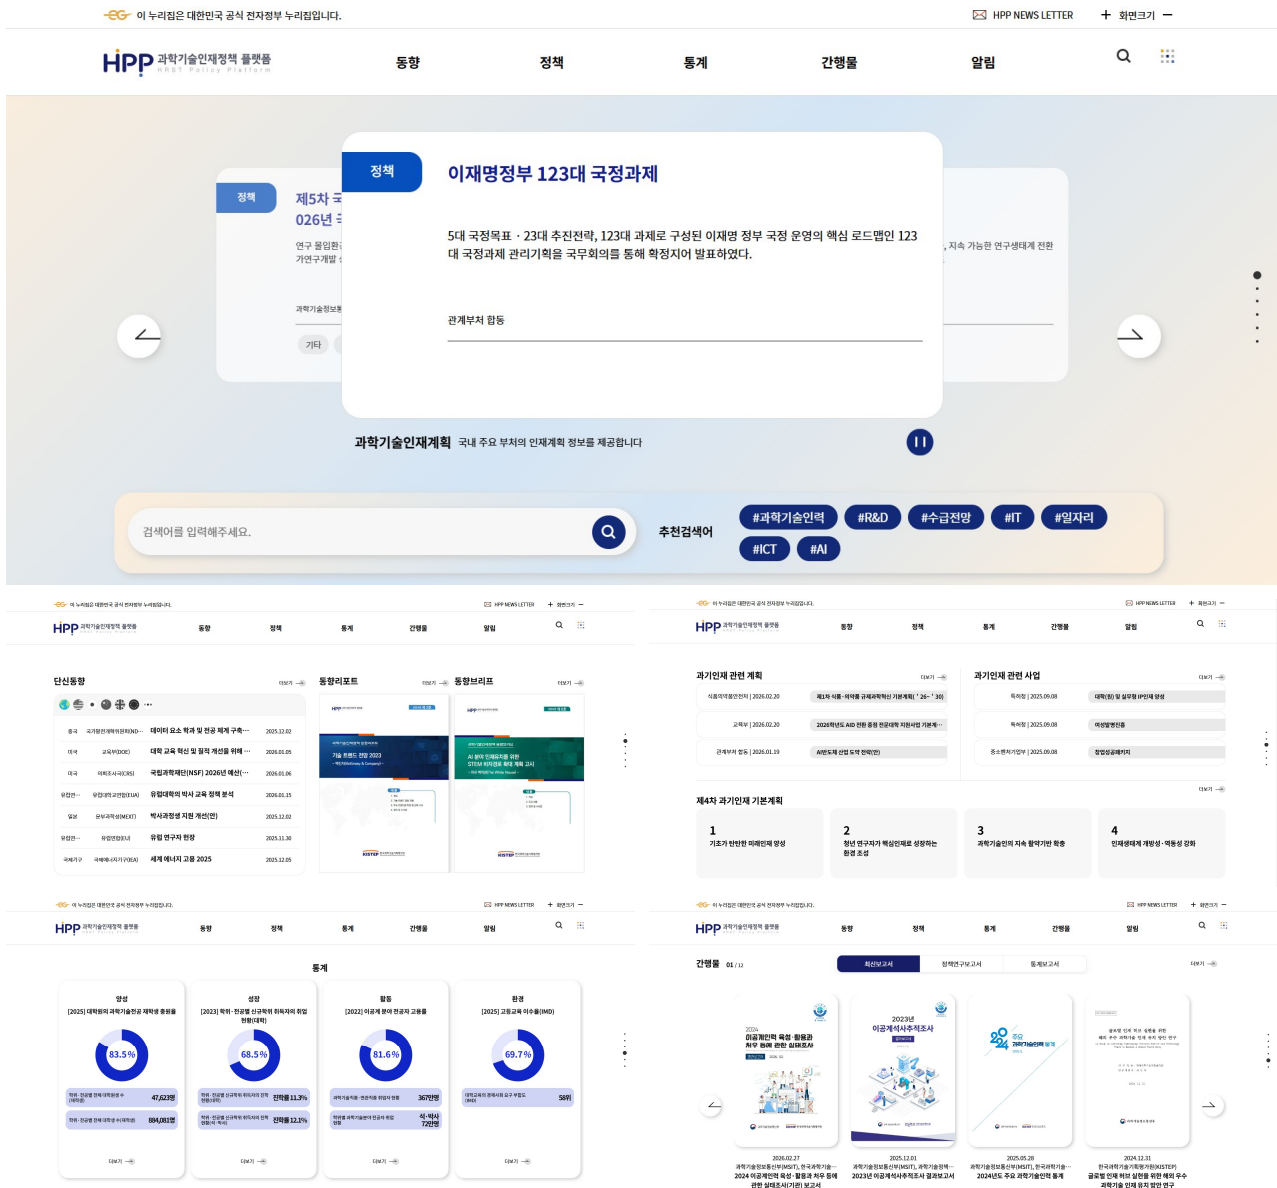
이 누리집은 대한민국 공식 전자정부 누리집입니다.

HPP NEWS LETTER + 화면크기 −

HPP 과학기술인재정책 플랫폼 HRST Policy Platform

동향 정책 통계 간행물 알림

정책
제5차 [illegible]
026년 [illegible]
연구 몰입환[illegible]
가연구개발 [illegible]
과학기술정보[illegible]
기타

정책
이재명정부 123대 국정과제
5대 국정목표 · 23대 추진전략, 123대 과제로 구성된 이재명 정부 국정 운영의 핵심 로드맵인 123대 국정과제 관리계획을 국무회의를 통해 확정지어 발표하였다.
관계부처 합동

, 지속 가능한 연구생태계 전환

과학기술인재계획 국내 주요 부처의 인재계획 정보를 제공합니다

검색어를 입력해주세요.
추천검색어
#과학기술인력 #R&D #수급전망 #IT #일자리 #ICT #AI

단신동향 더보기
중국 국가발전개혁위원회(ND··· 데이터 요소 학과 및 전공 체계 구축··· 2025.12.02
미국 교육부(DOE) 대학 교육 혁신 및 질적 개선을 위해 ··· 2026.01.05
미국 국립과학재단(NSF) 2026년 예산··· 2026.01.06
유럽연··· 유럽대학협회(EUA) 유럽대학의 박사 교육 정책 분석 2026.01.15
일본 문부과학성(MEXT) 박사과정생 지원 개선(안) 2025.12.02
유럽연··· 유럽연합(EU) 유럽 연구자 현황 2025.11.30
국제기구 국제에너지기구(IEA) 세계 에너지 고용 2025 2025.12.05
동향리포트 더보기
동향브리프 더보기

과기인재 관련 계획 더보기
식품의약품안전처 | 2026.02.20 제1차 식품·의약품 규제과학혁신 기본계획('26~'30)
교육부 | 2026.02.20 2026학년도 AID 전환 중점 전문대학 지원사업 기본계···
관계부처 합동 | 2026.01.19 AI반도체 산업 도약 전략(안)
과기인재 관련 사업 더보기
특허청 | 2025.09.08 대학(원) 및 실무형 IP인재 양성
특허청 | 2025.09.08 여성발명진흥
중소벤처기업부 | 2025.09.08 창업성공패키지
제4차 과기인재 기본계획 더보기
1 기초가 탄탄한 미래인재 양성
2 청년 연구자가 핵심인재로 성장하는 환경 조성
3 과학기술인의 지속 활약기반 확충
4 인재생태계 개방성·역동성 강화

통계
양성 [2025] 대학원의 과학기술전공 재학생 충원율 83.5% 47,623명 884,081명 더보기
성장 [2023] 학위·전공별 신규학위 취득자의 취업현황(대학) 68.5% 전체율 11.3% 전체율 12.1% 더보기
활용 [2022] 이공계 분야 전공자 고용률 81.6% 367만명 석·박사 72만명 더보기
환경 [2025] 고등교육 이수율(IMD) 69.7% 58위 더보기

간행물 01 / 12 최신보고서 정책연구보고서 통계보고서 더보기
2026.02.27 과학기술정보통신부(MSIT), 한국과학기술··· 2024 이공계인력 육성·활용과 처우 등에 관한 실태조사(기본) 보고서
2025.12.01 과학기술정보통신부(MSIT), 과학기술정책··· 2023년 이공계석사추적조사 결과보고서
2025.05.28 과학기술정보통신부(MSIT), 한국과학기술··· 2024년도 주요 과학기술인력 통계
2024.12.31 한국과학기술기획평가원(KISTEP) 글로벌 인재 허브 실현을 위한 해외 우수 과학기술 인재 유치 방안 연구